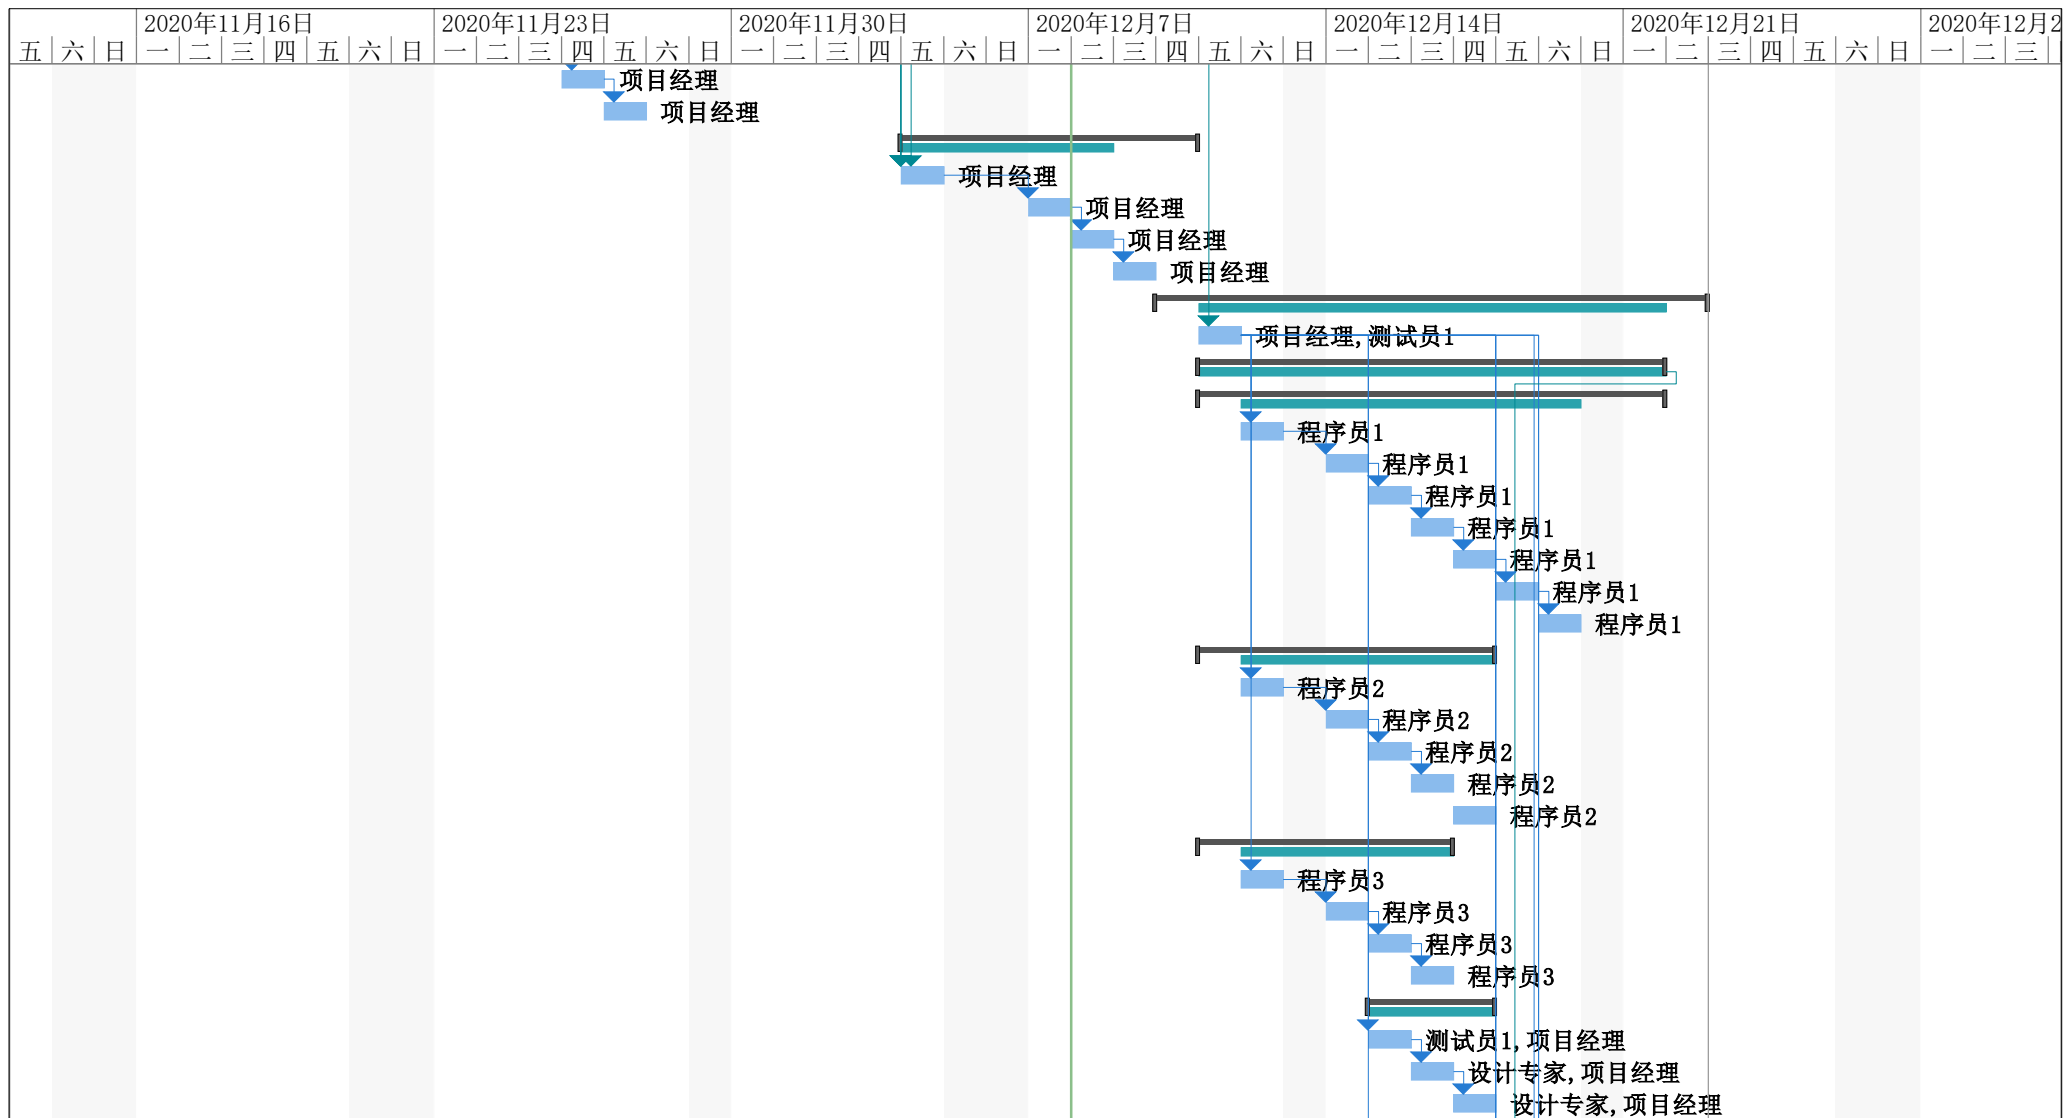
2020年11月16日 2020年11月23日 2020年11月30日 2020年12月7日 2020年12月14日 2020年12月21日 2020年12月2

五 六 日 一 二 三 四 五 六 日 一 二 三 四 五 六 日 一 二 三 四 五 六 日 一 二 三 四 五 六 日 一 二 三 四 五 六 日 一 二 三

项目经理
项目经理
项目经理
项目经理
项目经理
项目经理
项目经理, 测试员1
程序员1
程序员1
程序员1
程序员1
程序员1
程序员1
程序员1
程序员2
程序员2
程序员2
程序员2
程序员2
程序员3
程序员3
程序员3
程序员3
测试员1, 项目经理
设计专家, 项目经理
设计专家, 项目经理